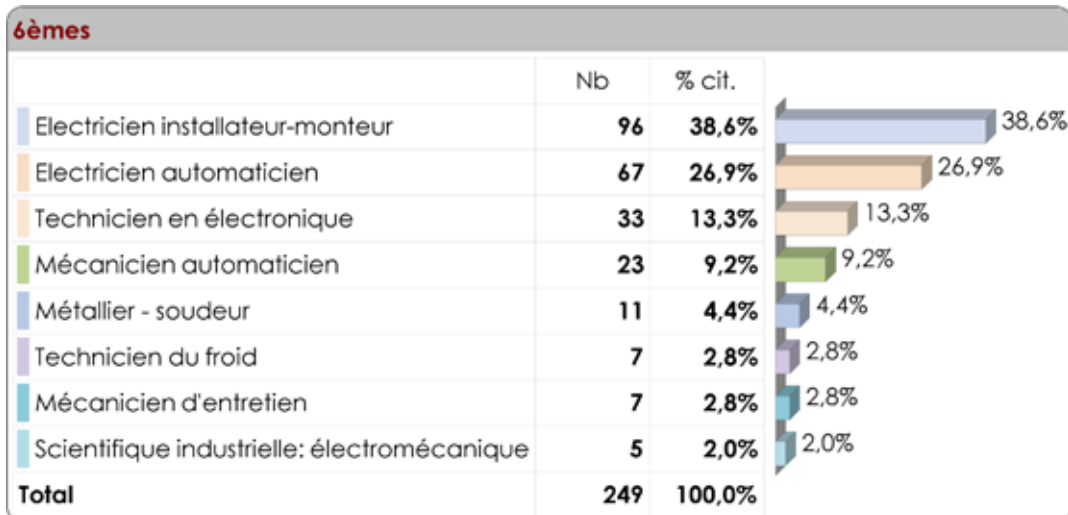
6èmes

| | Nb | % cit. |
|---|---|---|
| Electricien installateur-monteur | 96 | 38,6% |
| Electricien automaticien | 67 | 26,9% |
| Technicien en électronique | 33 | 13,3% |
| Mécanicien automaticien | 23 | 9,2% |
| Métallier - soudeur | 11 | 4,4% |
| Technicien du froid | 7 | 2,8% |
| Mécanicien d'entretien | 7 | 2,8% |
| Scientifique industrielle: électromécanique | 5 | 2,0% |
| Total | 249 | 100,0% |

38,6%
26,9%
13,3%
9,2%
4,4%
2,8%
2,8%
2,0%